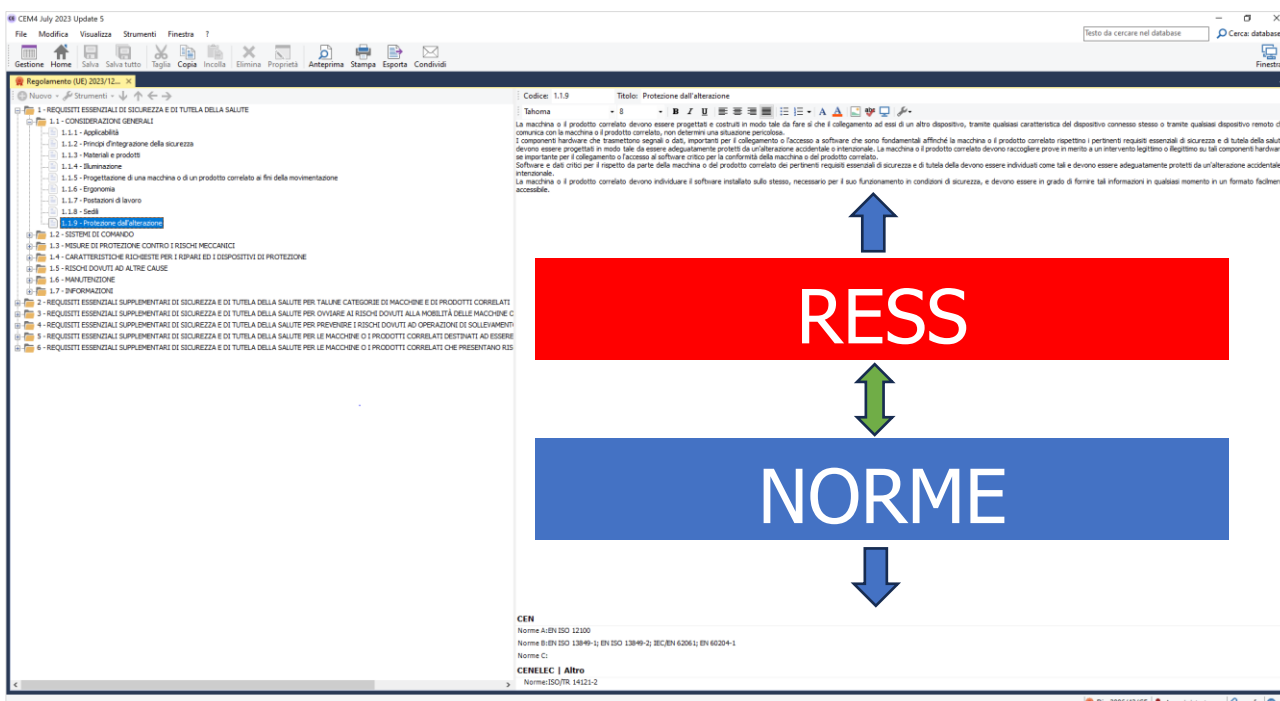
CEM4 July 2023 Update 5

File Modifica Visualizza Strumenti Finestra ?

Testo da cercare nel database Cerca: database

Gestione Home Salva Salva tutto Taglia Copia Incolla Elimina Proprietà Anteprima Stampa Esporta Condividi Finestra

Regolamento (UE) 2023/12...

Nuovo Strumenti

1 - REQUISITI ESSENZIALI DI SICUREZZA E DI TUTELA DELLA SALUTE
1.1 - CONSIDERAZIONI GENERALI
1.1.1 - Applicabilità
1.1.2 - Principi d'integrazione della sicurezza
1.1.3 - Materiali e prodotti
1.1.4 - Illuminazione
1.1.5 - Progettazione di una macchina o di un prodotto correlato ai fini della movimentazione
1.1.6 - Ergonomia
1.1.7 - Postazioni di lavoro
1.1.8 - Sedili
1.1.9 - Protezione dall'alterazione
1.2 - SISTEMI DI COMANDO
1.3 - MISURE DI PROTEZIONE CONTRO I RISCHI MECCANICI
1.4 - CARATTERISTICHE RICHIESTE PER I RIPARI ED I DISPOSITIVI DI PROTEZIONE
1.5 - RISCHI DOVUTI AD ALTRE CAUSE
1.6 - MANUTENZIONE
1.7 - INFORMAZIONI
2 - REQUISITI ESSENZIALI SUPPLEMENTARI DI SICUREZZA E DI TUTELA DELLA SALUTE PER TALUNE CATEGORIE DI MACCHINE E DI PRODOTTI CORRELATI
3 - REQUISITI ESSENZIALI SUPPLEMENTARI DI SICUREZZA E DI TUTELA DELLA SALUTE PER OVVIARE AI RISCHI DOVUTI ALLA MOBILITÀ DELLE MACCHINE C
4 - REQUISITI ESSENZIALI SUPPLEMENTARI DI SICUREZZA E DI TUTELA DELLA SALUTE PER PREVENIRE I RISCHI DOVUTI AD OPERAZIONI DI SOLLEVAMENT
5 - REQUISITI ESSENZIALI SUPPLEMENTARI DI SICUREZZA E DI TUTELA DELLA SALUTE PER LE MACCHINE O I PRODOTTI CORRELATI DESTINATI AD ESSERE
6 - REQUISITI ESSENZIALI SUPPLEMENTARI DI SICUREZZA E DI TUTELA DELLA SALUTE PER LE MACCHINE O I PRODOTTI CORRELATI CHE PRESENTANO RIS

Codice: 1.1.9 Titolo: Protezione dall'alterazione

Tahoma 8

La macchina o il prodotto correlato devono essere progettati e costruiti in modo tale da fare sì che il collegamento ad essi di un altro dispositivo, tramite qualsiasi caratteristica del dispositivo connesso stesso o tramite qualsiasi dispositivo remoto c comunica con la macchina o il prodotto correlato, non determini una situazione pericolosa.
I componenti hardware che trasmettono segnali o dati, importanti per il collegamento o l'accesso a software che sono fondamentali affinché la macchina o il prodotto correlato rispettino i pertinenti requisiti essenziali di sicurezza e di tutela della salut devono essere progettati in modo tale da essere adeguatamente protetti da un'alterazione accidentale o intenzionale. La macchina o il prodotto correlato devono raccogliere prove in merito a un intervento legittimo o illegittimo su tali componenti hardwar se importante per il collegamento o l'accesso al software critico per la conformità della macchina o del prodotto correlato.
Software e dati critici per il rispetto da parte della macchina o del prodotto correlato dei pertinenti requisiti essenziali di sicurezza e di tutela della devono essere individuati come tali e devono essere adeguatamente protetti da un'alterazione accidentale intenzionale.
La macchina o il prodotto correlato devono individuare il software installato sullo stesso, necessario per il suo funzionamento in condizioni di sicurezza, e devono essere in grado di fornire tali informazioni in qualsiasi momento in un formato facilmen accessibile.

RESS

NORME

CEN
Norme A:EN ISO 12100
Norme B:EN ISO 13849-1; EN ISO 13849-2; IEC/EN 62061; EN 60204-1
Norme C:
CENELEC | Altro
Norme:ISO/TR 14121-2